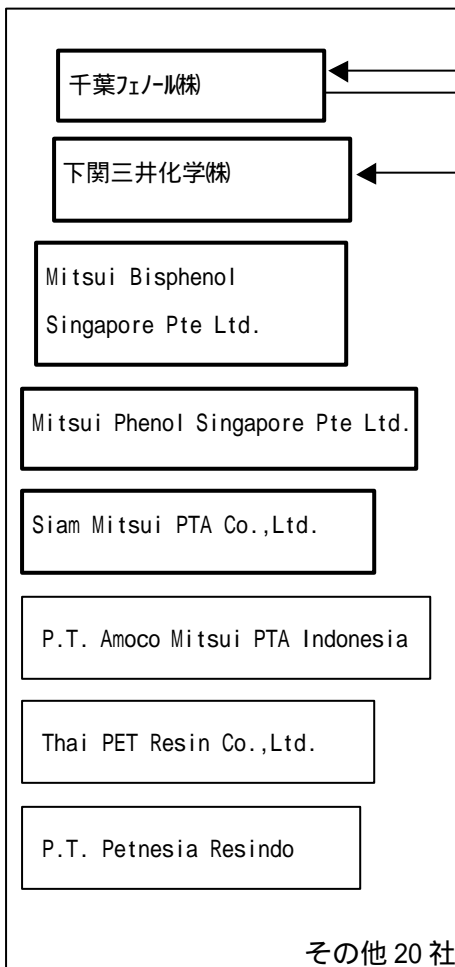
千葉ﾌｪﾉｰﾙ㈱

下関三井化学㈱

Mitsui Bisphenol Singapore Pte Ltd.

Mitsui Phenol Singapore Pte Ltd.

Siam Mitsui PTA Co.,Ltd.

P.T. Amoco Mitsui PTA Indonesia

Thai PET Resin Co.,Ltd.

P.T. Petnesia Resindo

その他 20 社